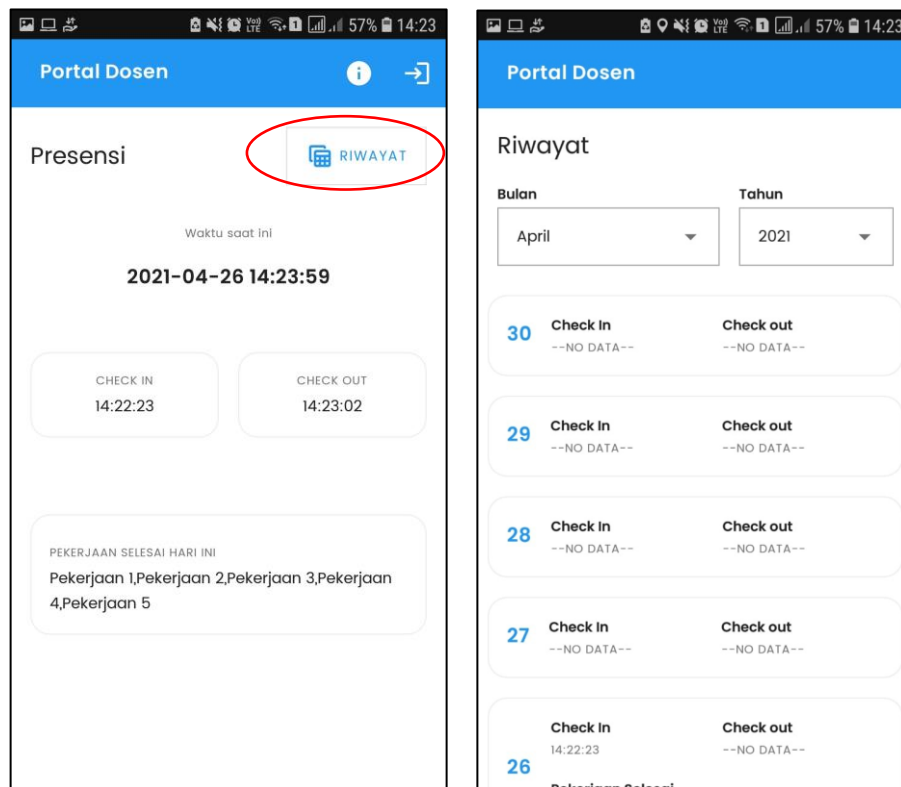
57% 14:23

Portal Dosen

Presensi

RIWAYAT

Waktu saat ini

2021-04-26 14:23:59

CHECK IN
14:22:23

CHECK OUT
14:23:02

PEKERJAAN SELESAI HARI INI
Pekerjaan 1,Pekerjaan 2,Pekerjaan 3,Pekerjaan 4,Pekerjaan 5

57% 14:23

Portal Dosen

Riwayat

Bulan
April

Tahun
2021

30
Check In
--NO DATA--
Check out
--NO DATA--

29
Check In
--NO DATA--
Check out
--NO DATA--

28
Check In
--NO DATA--
Check out
--NO DATA--

27
Check In
--NO DATA--
Check out
--NO DATA--

26
Check In
14:22:23
Check out
--NO DATA--
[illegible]